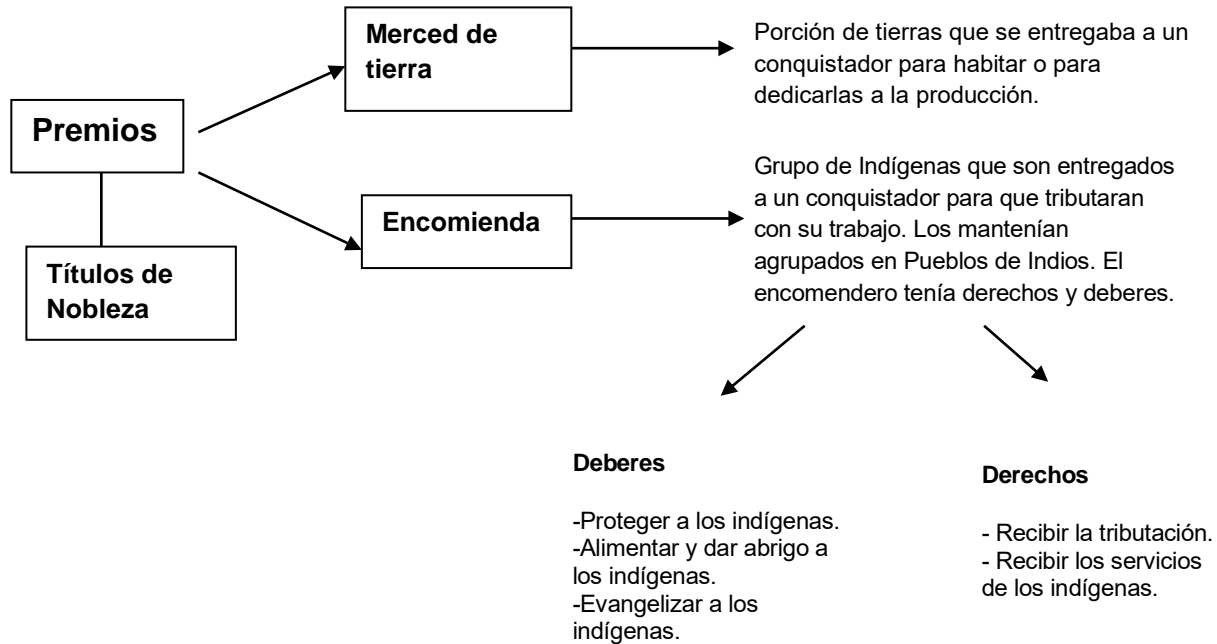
Premios

Merced de tierra

Porción de tierras que se entregaba a un conquistador para habitar o para dedicarlas a la producción.

Encomienda

Grupo de Indígenas que son entregados a un conquistador para que tributaran con su trabajo. Los mantenían agrupados en Pueblos de Indios. El encomendero tenía derechos y deberes.

Títulos de Nobleza

Deberes

-Proteger a los indígenas.
-Alimentar y dar abrigo a los indígenas.
-Evangelizar a los indígenas.

Derechos

- Recibir la tributación.
- Recibir los servicios de los indígenas.